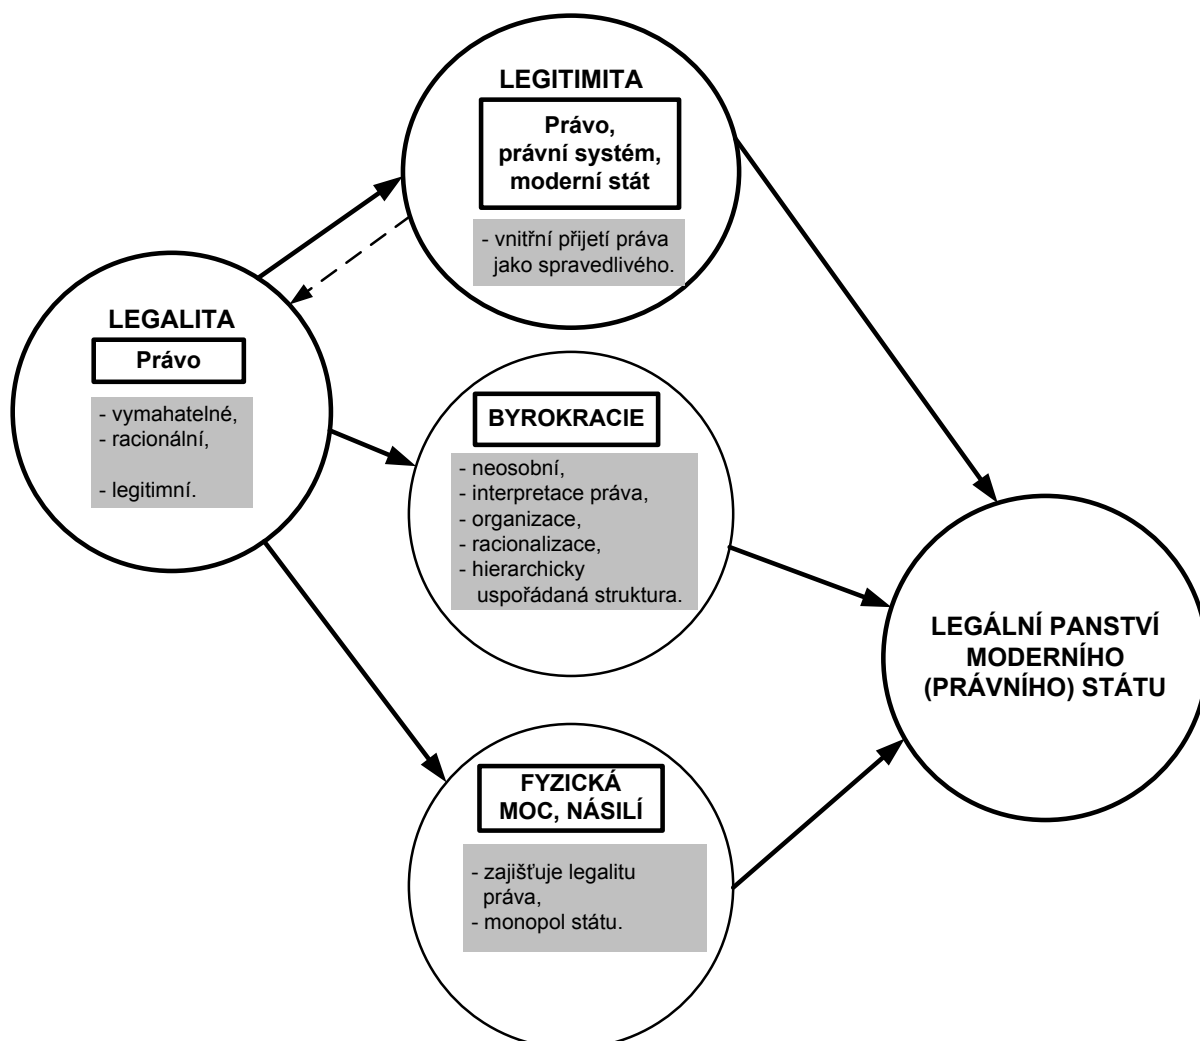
LEGITIMITA

Právo, právní systém, moderní stát

- vnitřní přijetí práva jako spravedlivého.

LEGALITA

Právo

- vymahatelné,
- racionální,

- legitimní.

BYROKRACIE

- neosobní,
- interpretace práva,
- organizace,
- racionalizace,
- hierarchicky uspořádaná struktura.

LEGÁLNÍ PANSTVÍ MODERNÍHO (PRÁVNÍHO) STÁTU

FYZICKÁ MOC, NÁSILÍ

- zajišťuje legalitu práva,
- monopol státu.